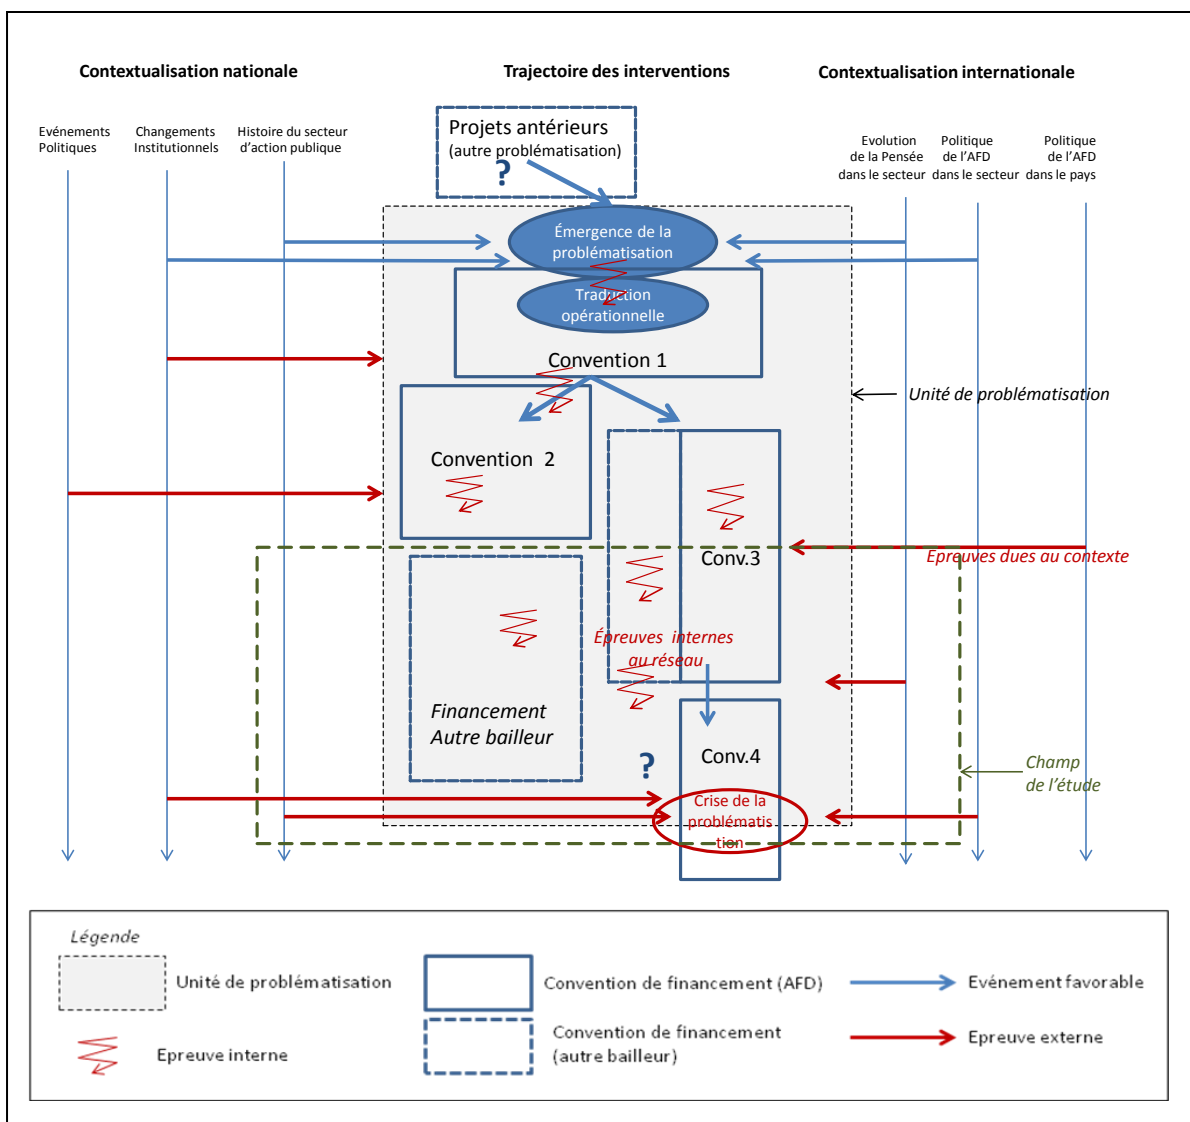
Contextualisation nationale

Trajectoire des interventions

Contextualisation internationale

Evénements Politiques

Changements Institutionnels

Histoire du secteur d'action publique

Projets antérieurs
(autre problématisation)
?

Evolution de la Pensée dans le secteur

Politique de l'AFD dans le secteur

Politique de l'AFD dans le pays

Émergence de la problématisation

Traduction opérationnelle

Convention 1

Unité de problématisation

Convention 2

Conv.3

Epreuves dues au contexte

Épreuves internes au réseau

Financement Autre bailleur

?

Conv.4

Crise de la problématisation

Champ de l'étude

Légende

Unité de problématisation

Convention de financement (AFD)

Evénement favorable

Epreuve interne

Convention de financement (autre bailleur)

Epreuve externe